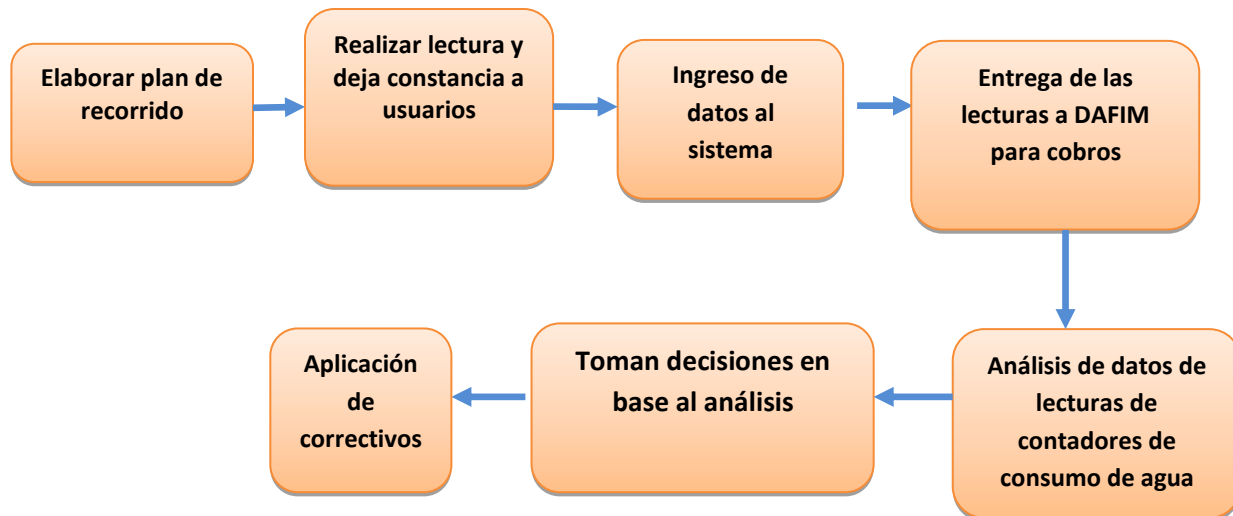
Elaborar plan de recorrido

Realizar lectura y deja constancia a usuarios

Ingreso de datos al sistema

Entrega de las lecturas a DAFIM para cobros

Análisis de datos de lecturas de contadores de consumo de agua

Toman decisiones en base al análisis

Aplicación de correctivos